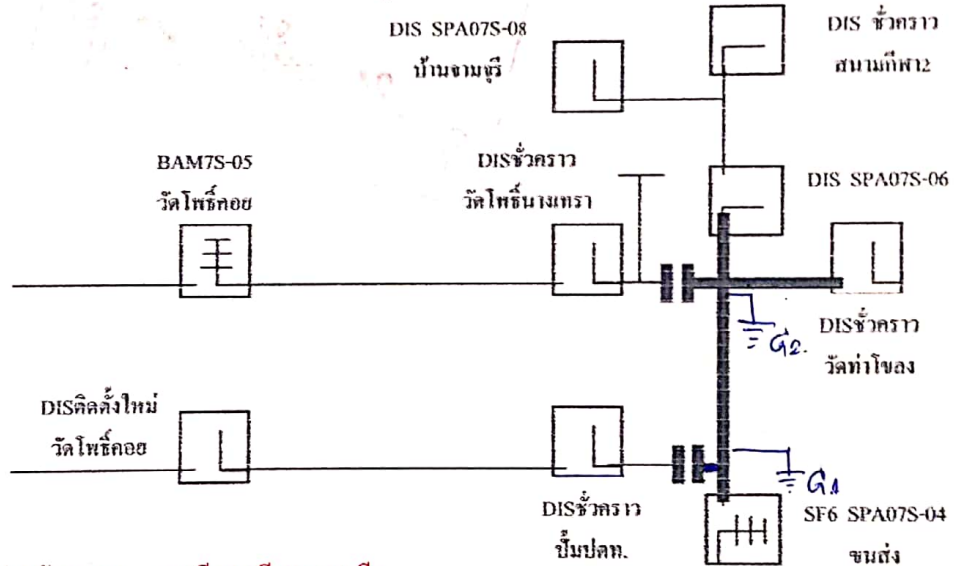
DIS SPA07S-08
บ้านจามจุรี

DIS ชั่วคราว
สนามกีฬา2

BAM7S-05
วัดโพธิ์คอย

DISชั่วคราว
วัดโพธิ์นางเทรา

DIS SPA07S-06

DISชั่วคราว
วัดท่าโขลง

G2

DISติดตั้งใหม่
วัดโพธิ์คอย

G1

DISชั่วคราว
ปั๊มปตท.

SF6 SPA07S-04
ขนส่ง